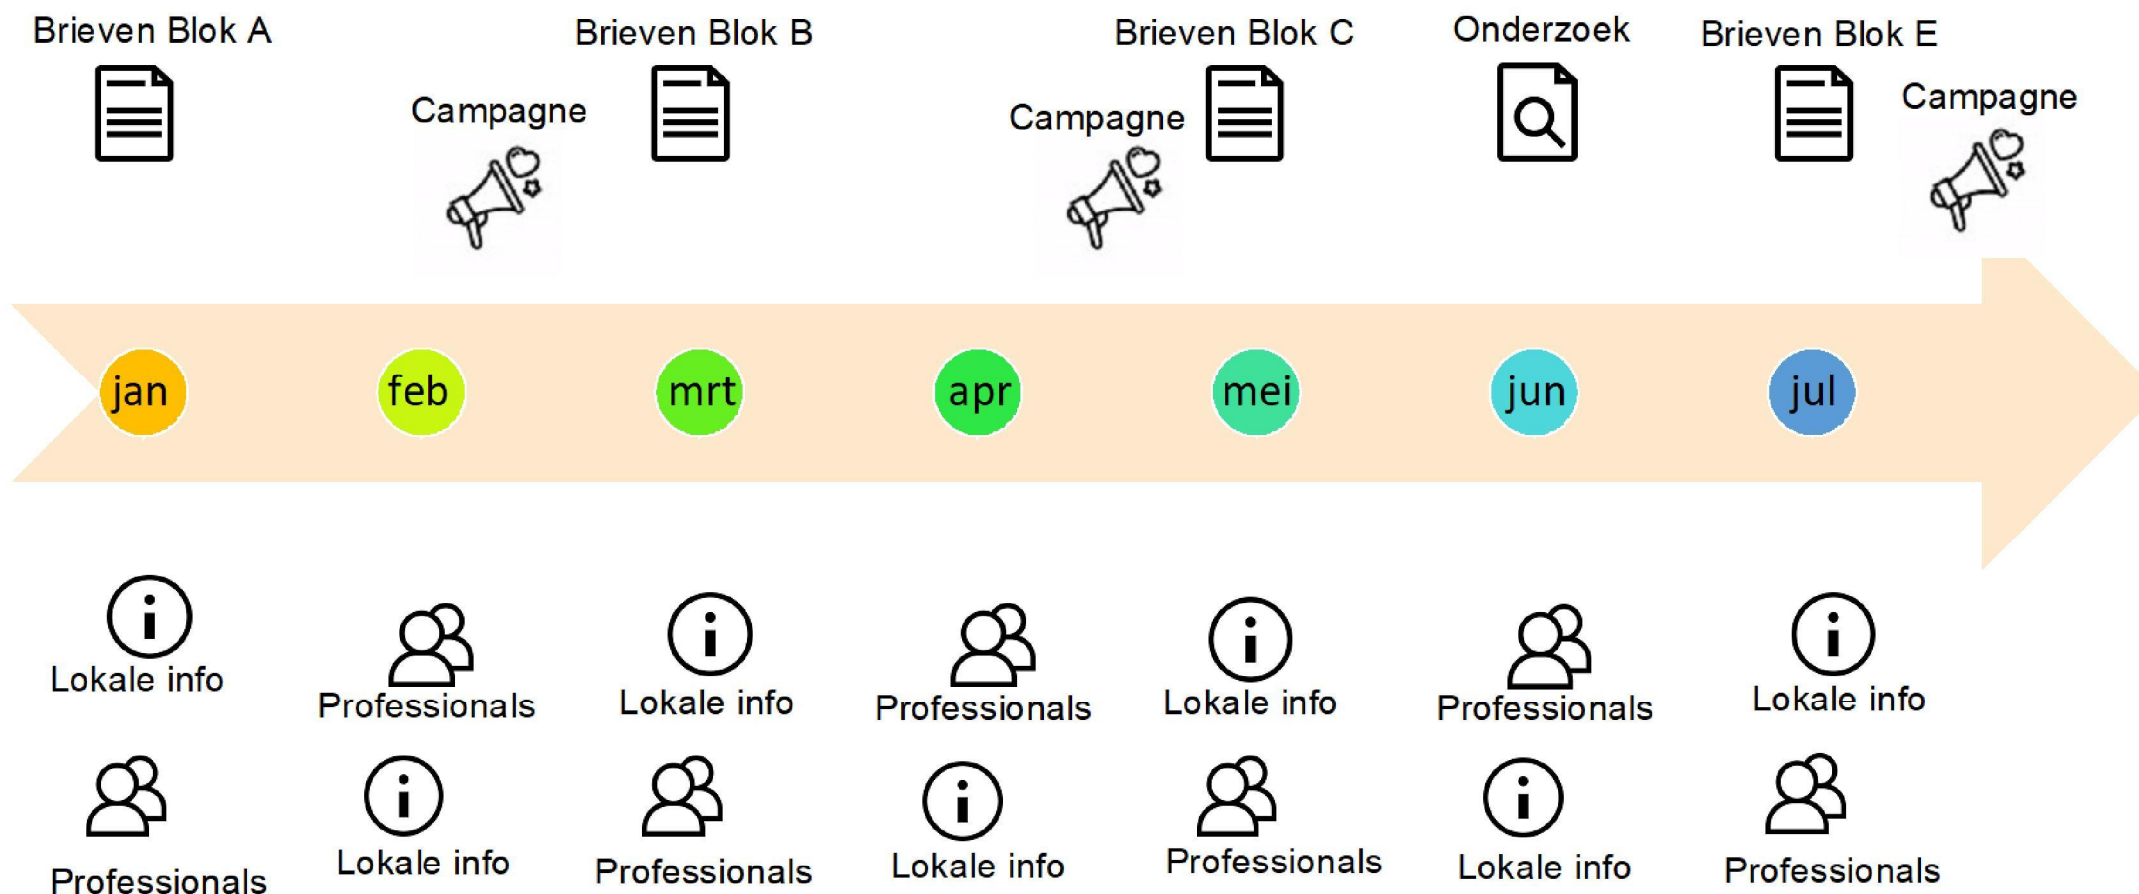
Brieven Blok A

Campagne

Brieven Blok B

Campagne

Brieven Blok C

Onderzoek

Brieven Blok E

Campagne

jan feb mrt apr mei jun jul

Lokale info
Professionals

Professionals
Lokale info

Lokale info
Professionals

Professionals
Lokale info

Lokale info
Professionals

Professionals
Lokale info

Lokale info
Professionals